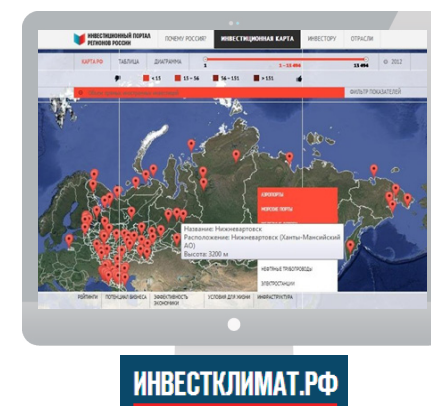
ИНВЕСТИЦИОННЫЙ ПОРТАЛ РЕГИОНОВ РОССИИ

ПОЧЕМУ РОССИЯ? | ИНВЕСТИЦИОННАЯ КАРТА | ИНВЕСТОРУ | ОТРАСЛИ

КАРТА РФ | ТАБЛИЦА | ДИАГРАММА

1 | 1 – 13 494 | 13 494 | 2012

< 11 | 11 – 56 | 56 – 151 | > 151

ФИЛЬТР ПОКАЗАТЕЛЕЙ

АЭРОПОРТЫ

МОРСКИЕ ПОРТЫ

Название: Нижневартовск
Расположение: Нижневартовск (Ханты-Мансийский АО)
Высота: 3200 м

НЕФТЯНЫЕ ТРУБОПРОВОДЫ

ЭЛЕКТРОСТАНЦИИ

РЕЙТИНГИ | ПОТЕНЦИАЛ БИЗНЕСА | ЭФФЕКТИВНОСТЬ ЭКОНОМИКИ | УСЛОВИЯ ДЛЯ ЖИЗНИ | ИНФРАСТРУКТУРА

ИНВЕСТКЛИМАТ.РФ